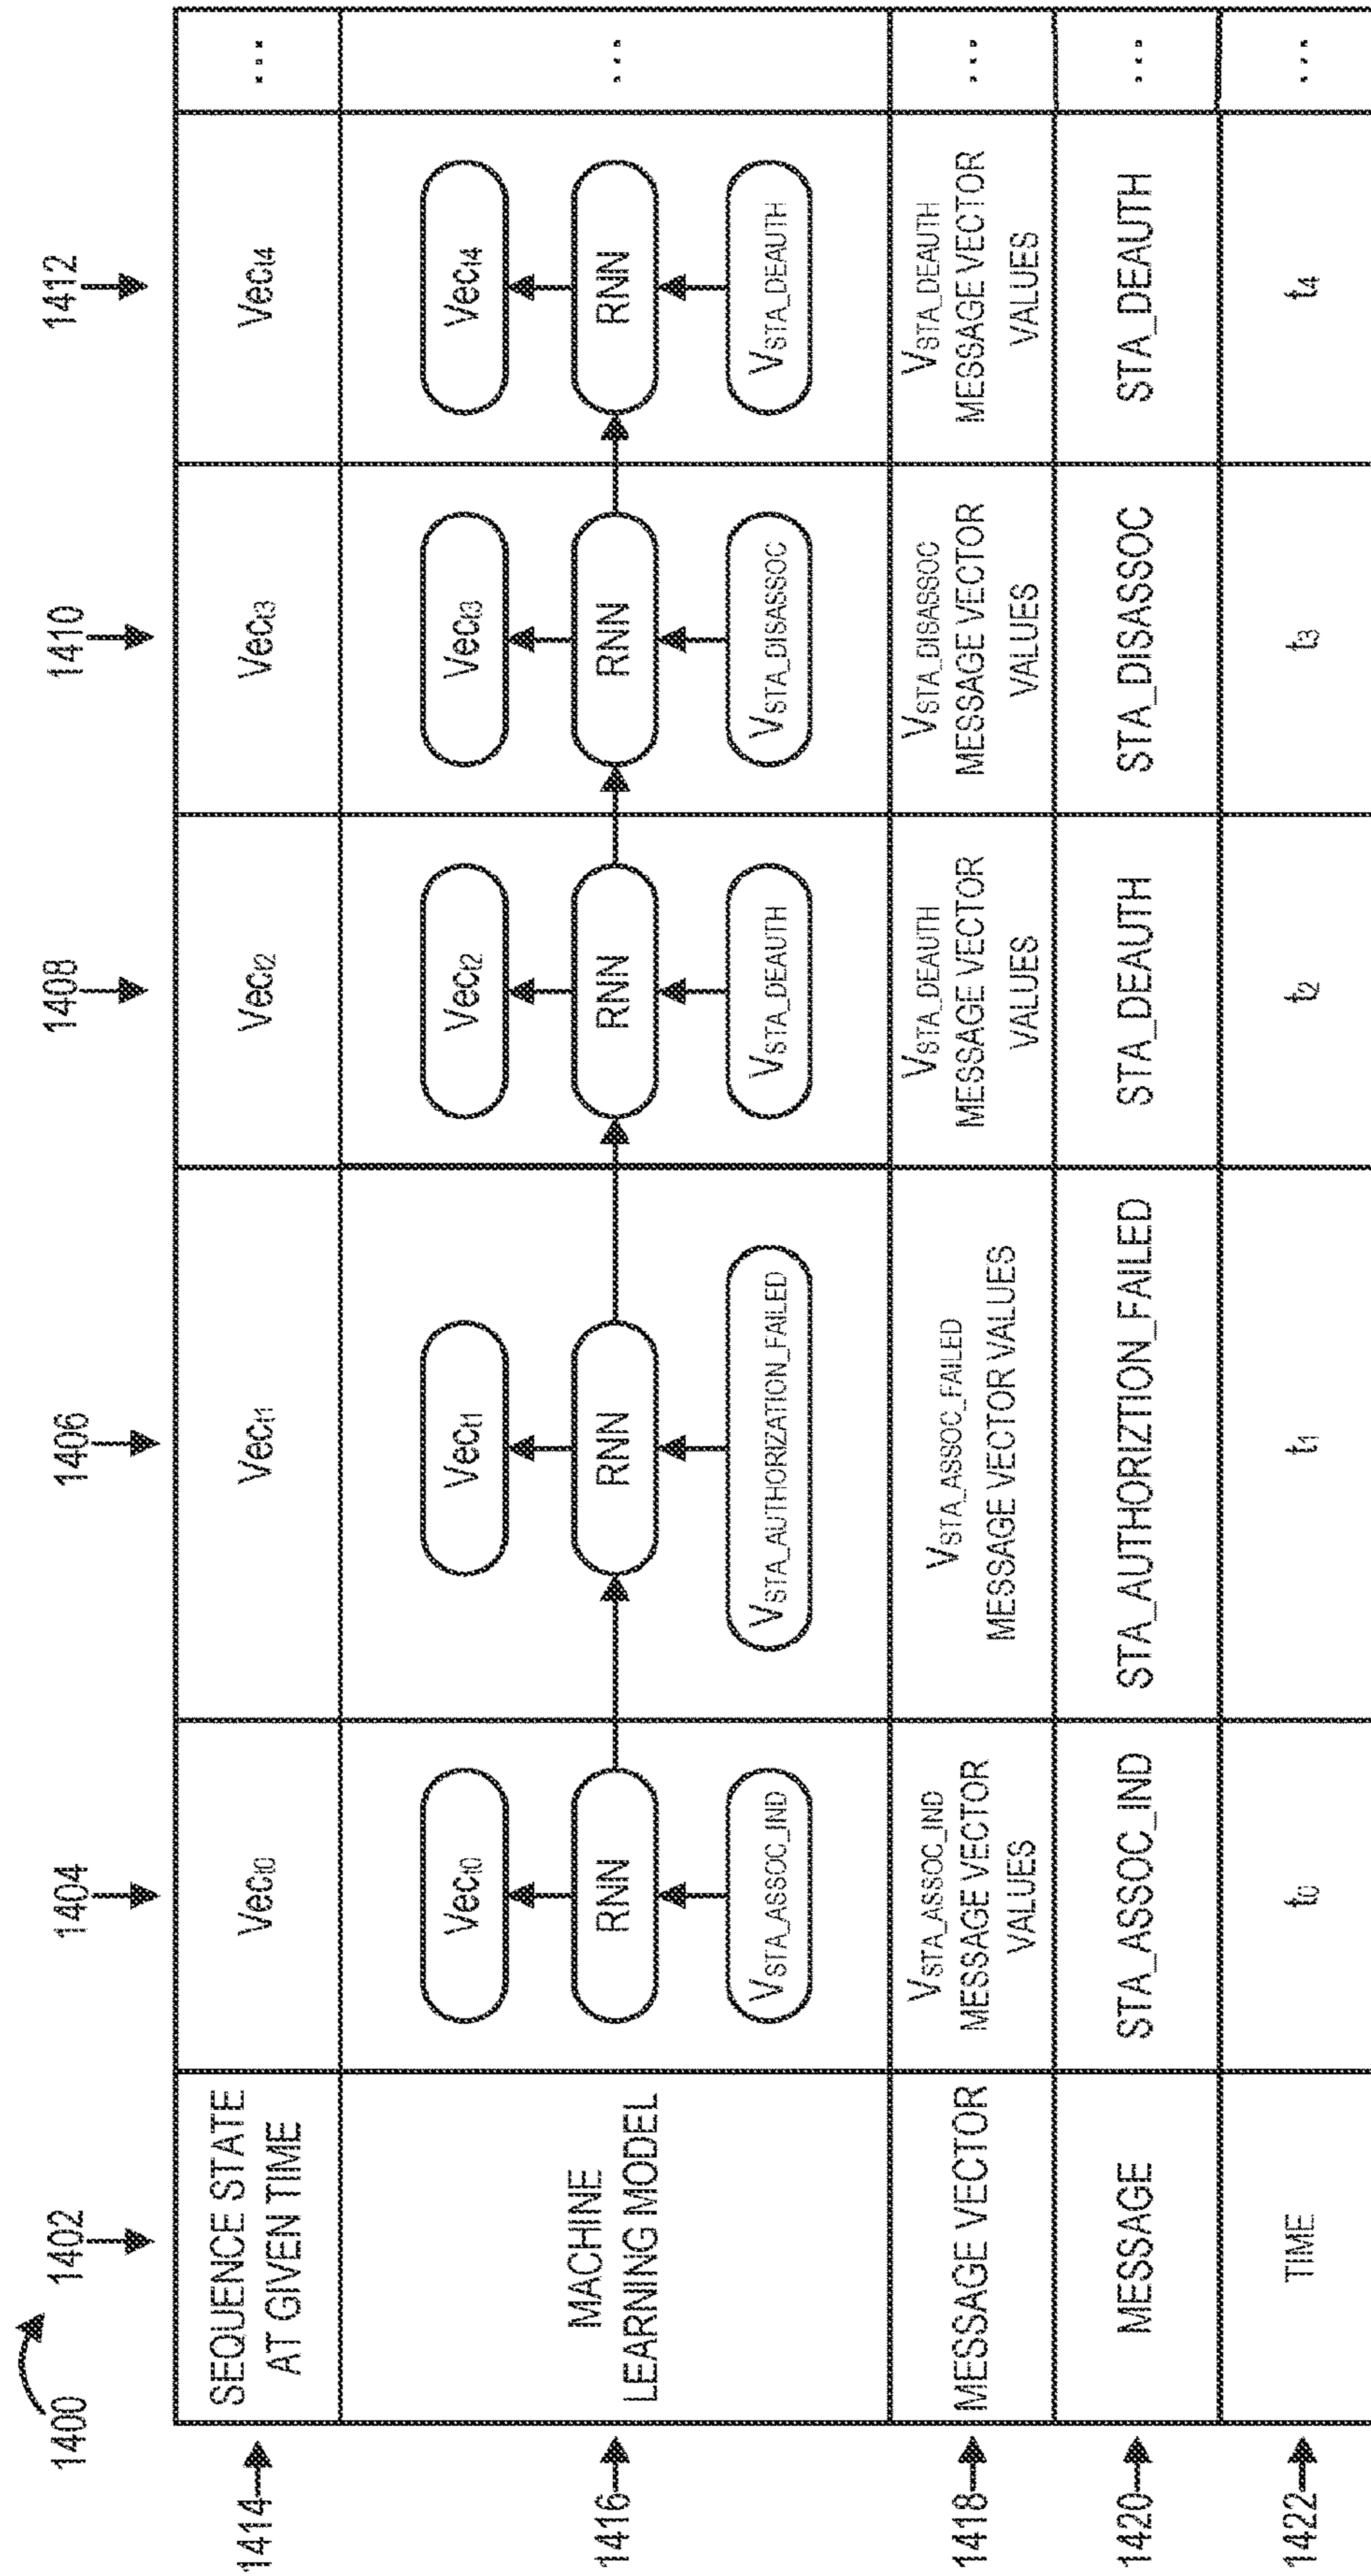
1400

1402 1404 1406 1408 1410 1412

1414 1416 1418 1420 1422

| SEQUENCE STATE AT GIVEN TIME | $Vec_{t0}$ | $Vec_{t1}$ | $Vec_{t2}$ | $Vec_{t3}$ | $Vec_{t4}$ | ... |
|---|---|---|---|---|---|---|
| MACHINE LEARNING MODEL | $Vec_{t0}$ RNN $V_{STA\_ASSOC\_IND}$ | $Vec_{t1}$ RNN $V_{STA\_AUTHORIZATION\_FAILED}$ | $Vec_{t2}$ RNN $V_{STA\_DEAUTH}$ | $Vec_{t3}$ RNN $V_{STA\_DISASSOC}$ | $Vec_{t4}$ RNN $V_{STA\_DEAUTH}$ | ... |
| MESSAGE VECTOR | $V_{STA\_ASSOC\_IND}$ MESSAGE VECTOR VALUES | $V_{STA\_ASSOC\_FAILED}$ MESSAGE VECTOR VALUES | $V_{STA\_DEAUTH}$ MESSAGE VECTOR VALUES | $V_{STA\_DISASSOC}$ MESSAGE VECTOR VALUES | $V_{STA\_DEAUTH}$ MESSAGE VECTOR VALUES | ... |
| MESSAGE | STA_ASSOC_IND | STA_AUTHORIZTION_FAILED | STA_DEAUTH | STA_DISASSOC | STA_DEAUTH | ... |
| TIME | $t_0$ | $t_1$ | $t_2$ | $t_3$ | $t_4$ | ... |